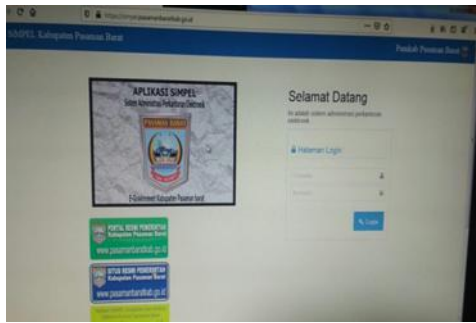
https://simpel.pasamanbaratkab.go.id

SIMPEL Kabupaten Pasaman Barat

Pemkab Pasaman Barat

APLIKASI SIMPEL
Sistem Administrasi Pelayanan Elektronik

PASAMAN BARAT

E-Government Kabupaten Pasaman Barat

Selamat Datang

Ini adalah sistem administrasi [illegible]

Halaman Login

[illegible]

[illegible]

Login

PORTAL RESMI PEMERINTAH
Kabupaten Pasaman Barat
www.pasamanbaratkab.go.id

SITUS RESMI PEMERINTAH
Kabupaten Pasaman Barat
www.pasamanbaratkab.go.id

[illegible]